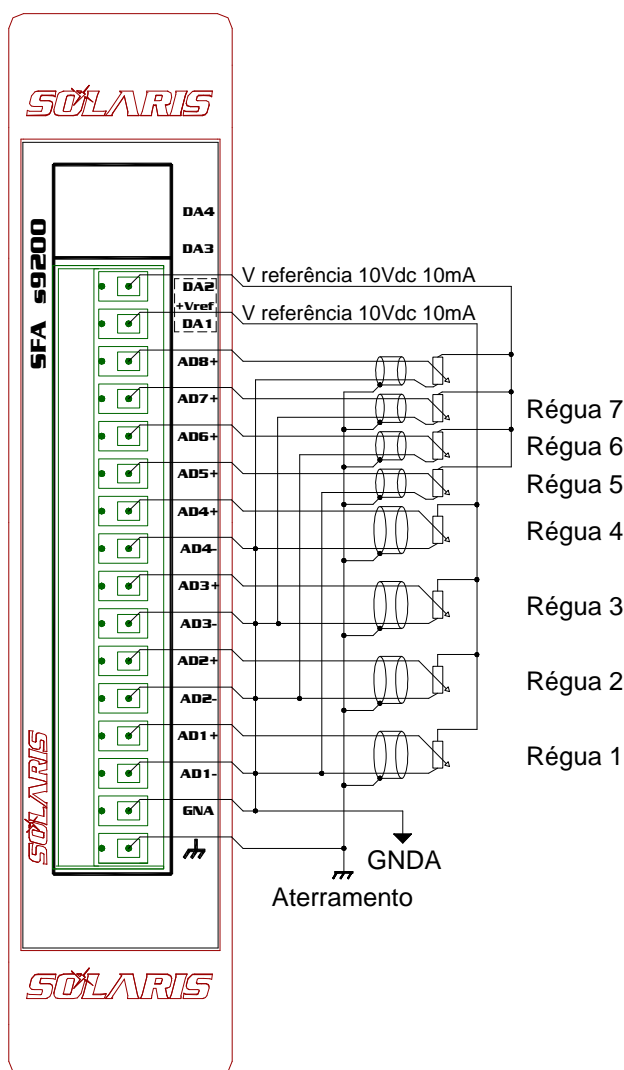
SOLARIS

SFA s9200

DA4
DA3
DA2
+Vref
DA1
AD8+
AD7+
AD6+
AD5+
AD4+
AD4-
AD3+
AD3-
AD2+
AD2-
AD1+
AD1-
GNA

V referência 10Vdc 10mA
V referência 10Vdc 10mA

Régua 7
Régua 6
Régua 5
Régua 4
Régua 3
Régua 2
Régua 1

GNDA
Aterramento

SOLARIS

SOLARIS